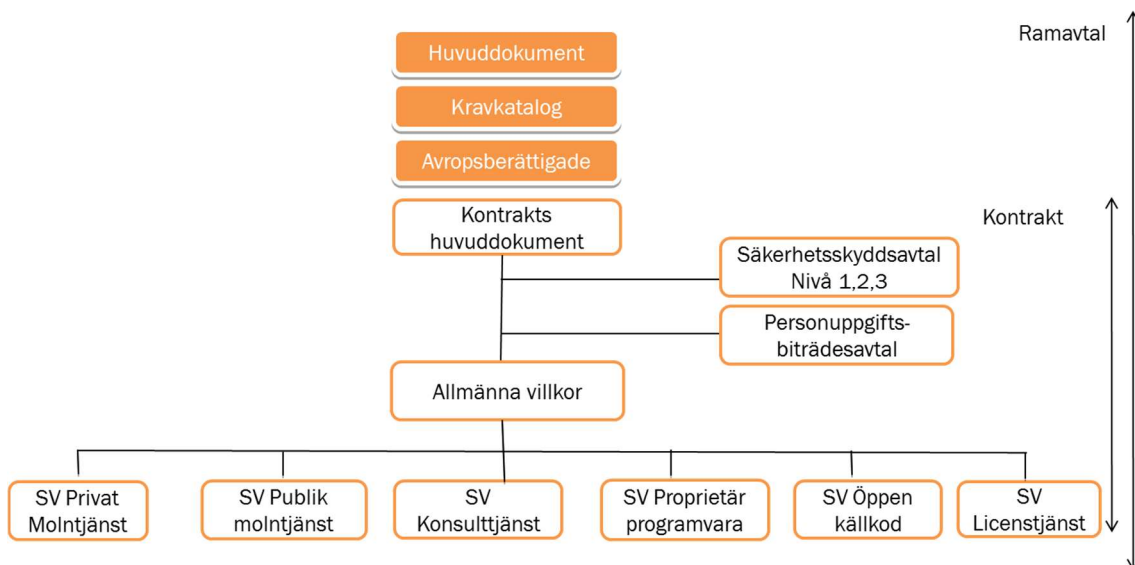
Ramavtal

Huvuddokument

Kravkatalog

Avropsberättigade

Kontrakt

Kontrakts huvuddokument

Säkerhetsskyddsavtal Nivå 1,2,3

Personuppgiftsbiträdesavtal

Allmänna villkor

SV Privat Molntjänst

SV Publik molntjänst

SV Konsulttjänst

SV Proprietär programvara

SV Öppen källkod

SV Licenstjänst